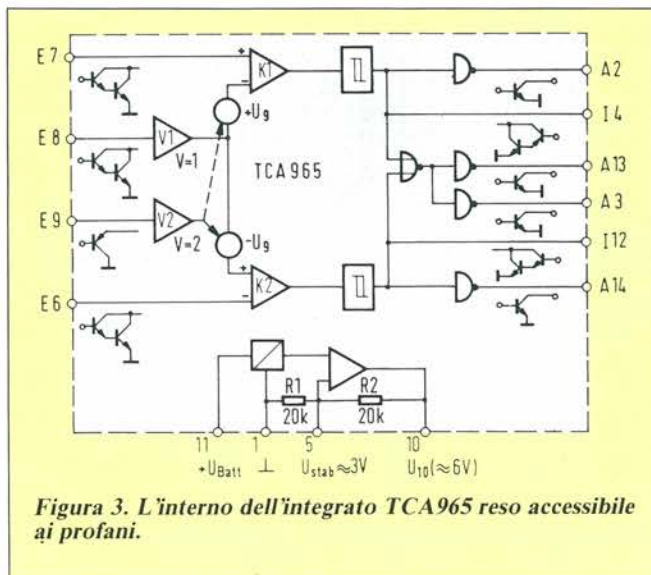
E7
E8
E9
E6
K1
K2
V1
V=1
V2
V=2
$+U_g$
$-U_g$
TCA 965
A2
I4
A13
A3
I12
A14
R1
20k
R2
20k
11
$+U_{Batt}$
1
$\perp$
5
$U_{stab} \approx 3V$
10
$U_{10} (\approx 6V)$

Figura 3. L'interno dell'integrato TCA965 reso accessibile ai profani.